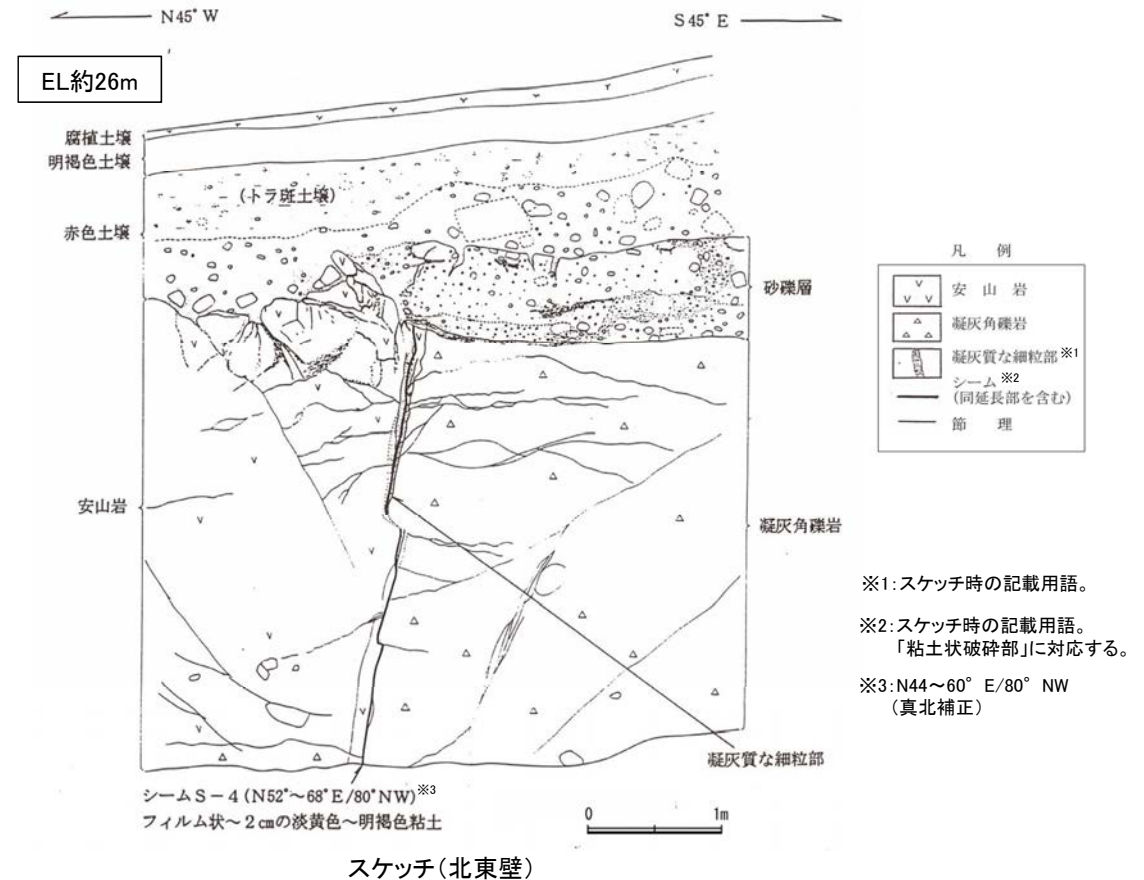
N45° W

S 45° E

EL約26m

腐植土壌
明褐色土壌
（トラ斑土壌）
赤色土壌
砂礫層
安山岩
凝灰角礫岩
凝灰質な細粒部

凡　例
安 山 岩
凝灰角礫岩
凝灰質な細粒部※1
シーム※2
（同延長部を含む）
節　理

※1：スケッチ時の記載用語。

※2：スケッチ時の記載用語。
「粘土状破砕部」に対応する。

※3：N44～60° E/80° NW
（真北補正）

シームS－4（N52°～68° E/80° NW）※3
フィルム状～2㎝の淡黄色～明褐色粘土

0　1m

スケッチ（北東壁）